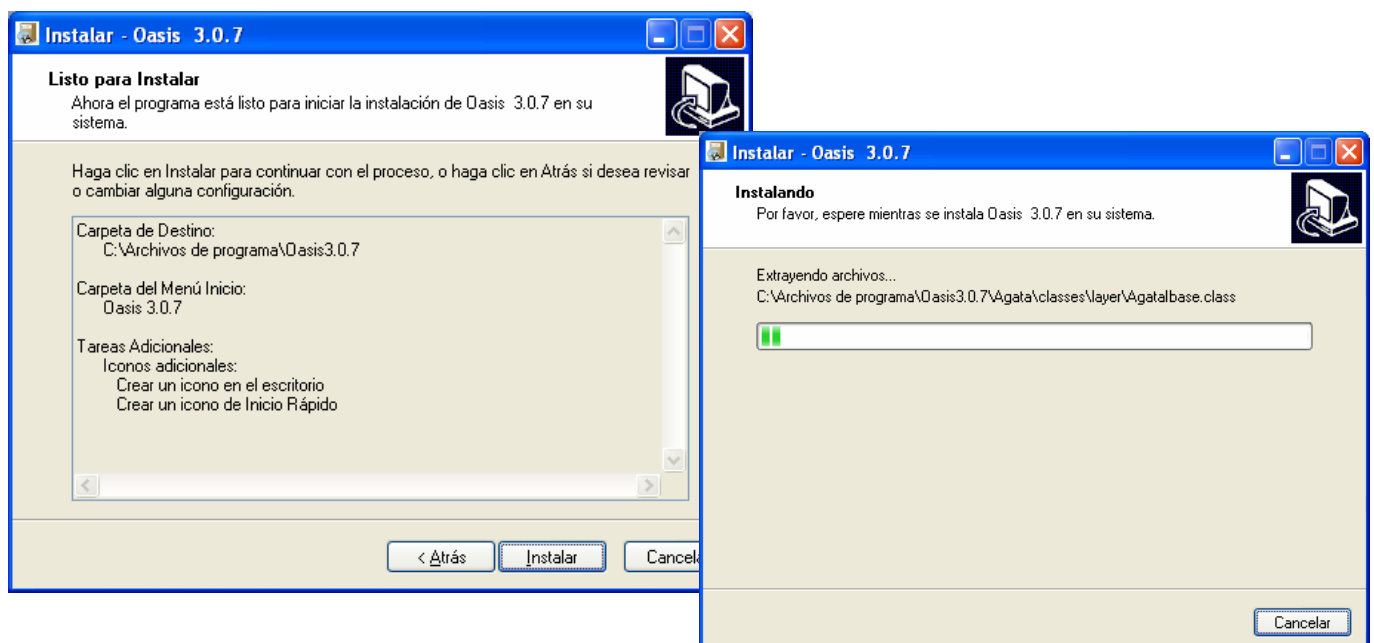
Instalar - Oasis 3.0.7

Listo para Instalar
Ahora el programa está listo para iniciar la instalación de Oasis 3.0.7 en su sistema.

Haga clic en Instalar para continuar con el proceso, o haga clic en Atrás si desea revisar o cambiar alguna configuración.

Carpeta de Destino:
C:\Archivos de programa\Oasis3.0.7

Carpeta del Menú Inicio:
Oasis 3.0.7

Tareas Adicionales:
Iconos adicionales:
Crear un icono en el escritorio
Crear un icono de Inicio Rápido

< Atrás | Instalar | Cancela

Instalar - Oasis 3.0.7

Instalando
Por favor, espere mientras se instala Oasis 3.0.7 en su sistema.

Extrayendo archivos...
C:\Archivos de programa\Oasis3.0.7\Agata\classes\layer\AgataIbase.class

Cancelar